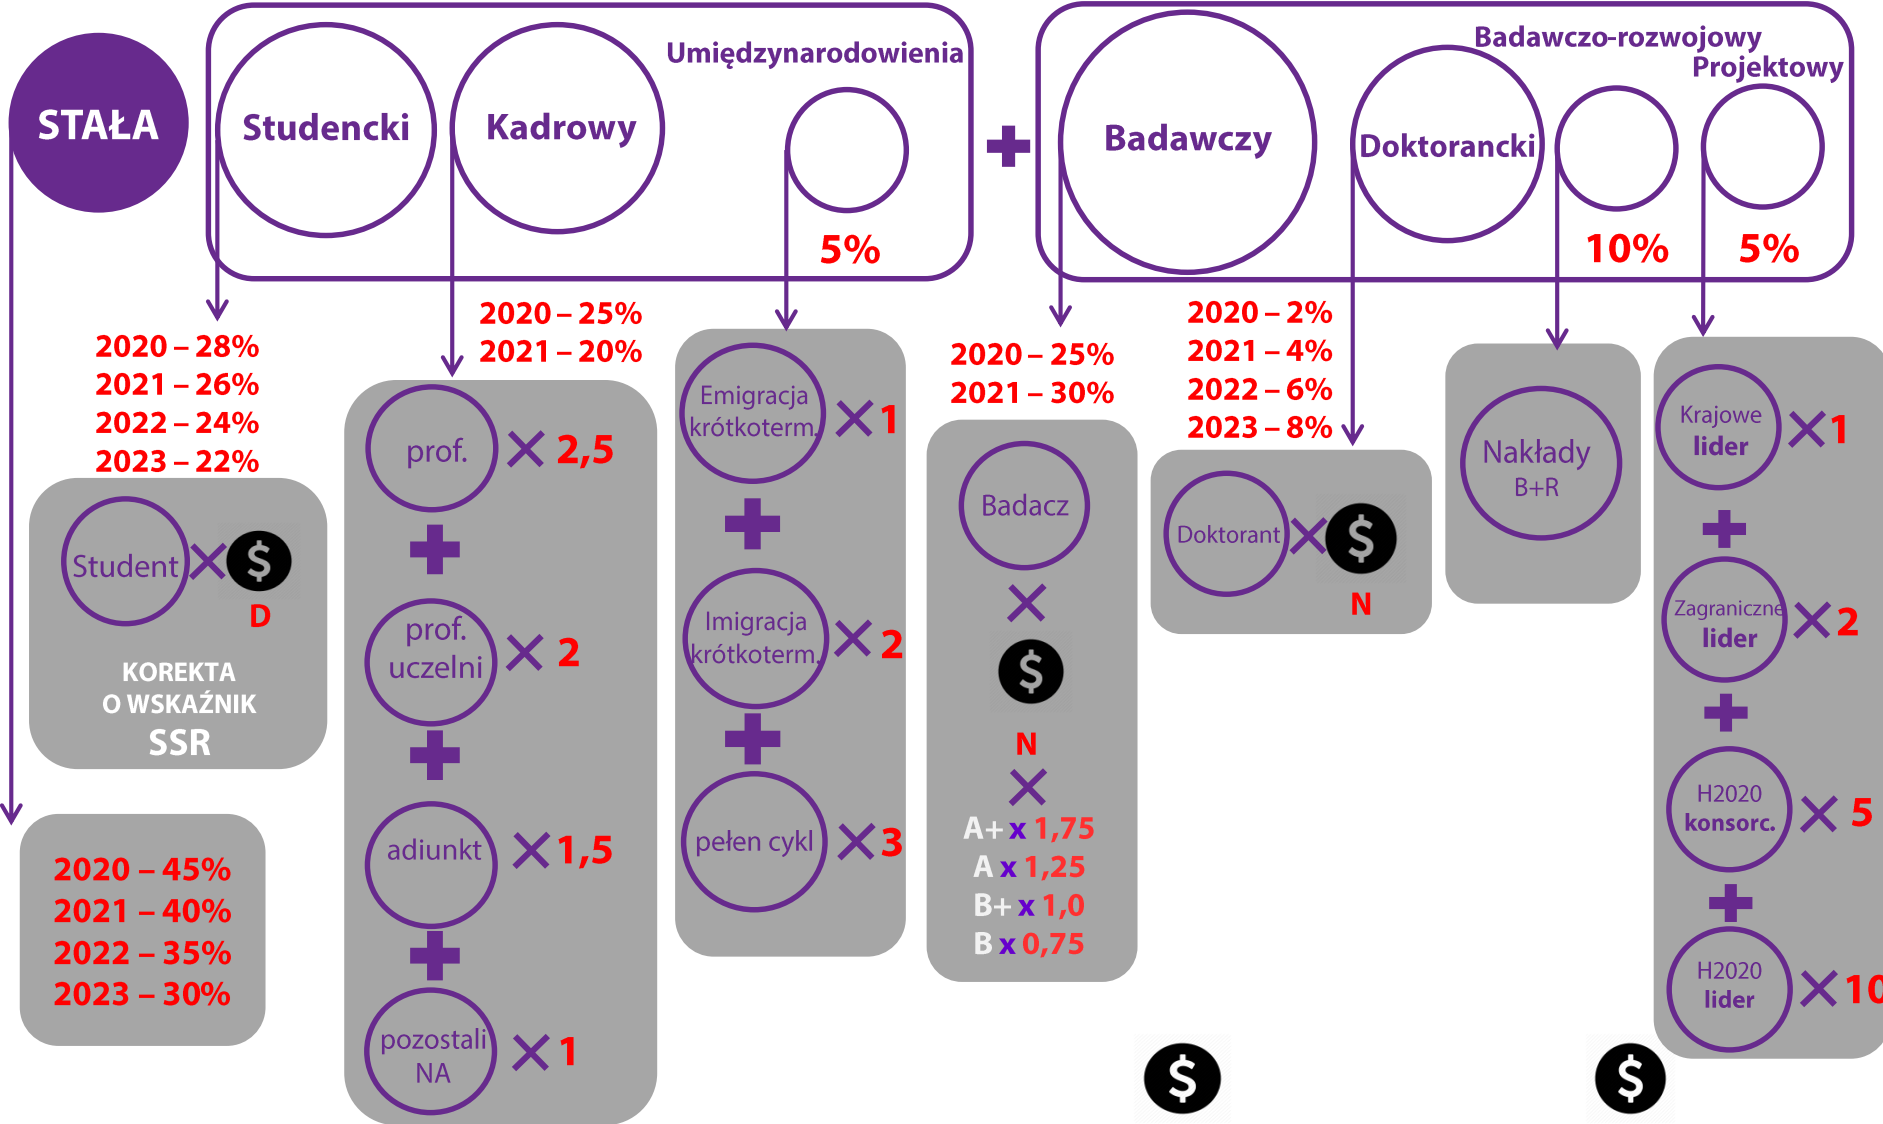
STAŁA

Studencki

Kadrowy

Umiędzynarodowienia

5%

Badawczy

Doktorancki

Badawczo-rozwojowy

Projektowy

10%

5%

2020 – 28%
2021 – 26%
2022 – 24%
2023 – 22%

Student × $
D

KOREKTA O WSKAŹNIK SSR

2020 – 45%
2021 – 40%
2022 – 35%
2023 – 30%

2020 – 25%
2021 – 20%

prof. × 2,5
+
prof. uczelni × 2
+
adiunkt × 1,5
+
pozostali NA × 1

Emigracja krótkoterm. × 1
+
Imigracja krótkoterm. × 2
+
pełen cykl × 3

2020 – 25%
2021 – 30%

Badacz
×
$
N
×
A+ x 1,75
A x 1,25
B+ x 1,0
B x 0,75

2020 – 2%
2021 – 4%
2022 – 6%
2023 – 8%

Doktorant × $
N

Nakłady B+R

Krajowe lider × 1
+
Zagraniczne lider × 2
+
H2020 konsorc. × 5
+
H2020 lider × 10

$

$